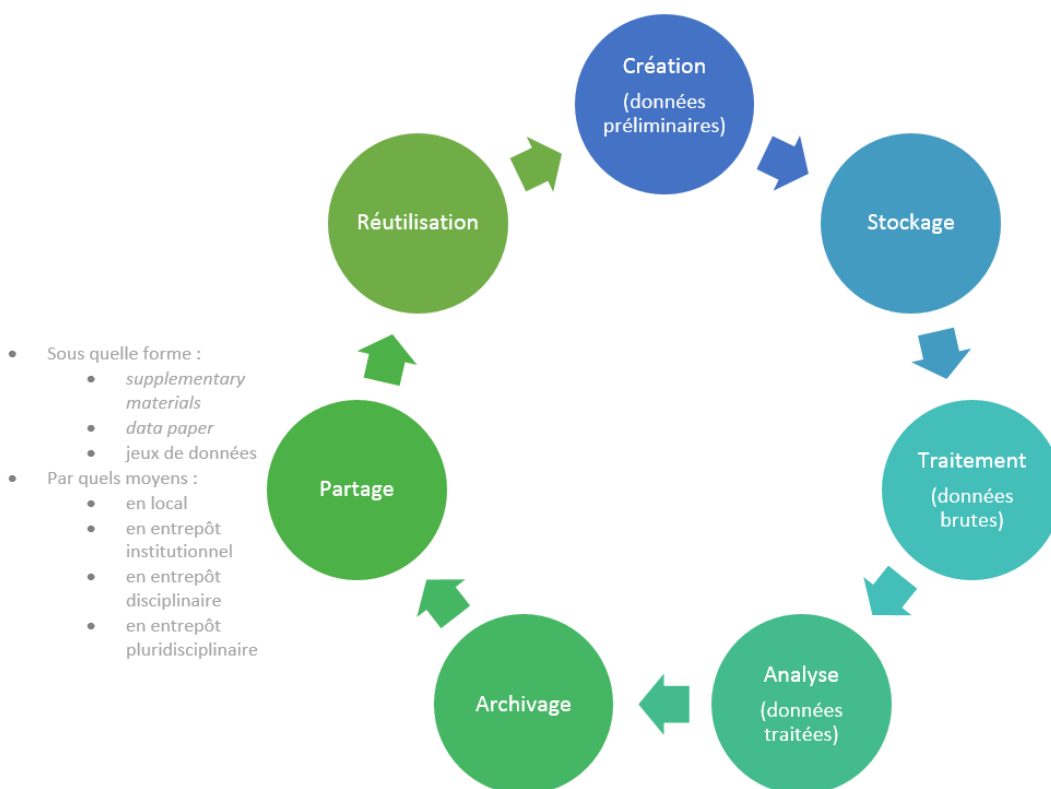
Création
(données préliminaires)

Stockage

Traitement
(données brutes)

Analyse
(données traitées)

Archivage

Partage

Réutilisation

- Sous quelle forme :
  - *supplementary materials*
  - *data paper*
  - jeux de données
- Par quels moyens :
  - en local
  - en entrepôt institutionnel
  - en entrepôt disciplinaire
  - en entrepôt pluridisciplinaire